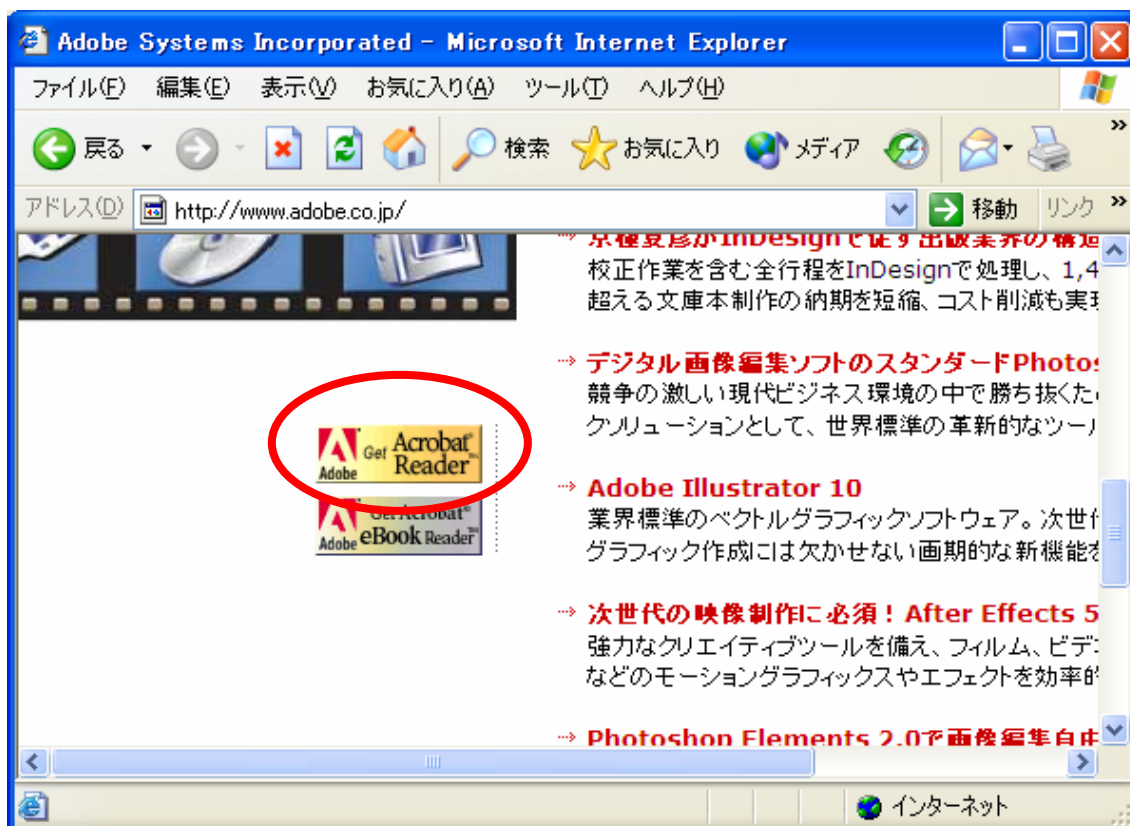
Adobe Systems Incorporated - Microsoft Internet Explorer

ファイル(F) 編集(E) 表示(V) お気に入り(A) ツール(T) ヘルプ(H)

戻る 検索 お気に入り メディア

アドレス(D) http://www.adobe.co.jp/ 移動 リンク

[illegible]InDesign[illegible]
校正作業を含む全行程をInDesignで処理し、1,4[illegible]
超える文庫本制作の納期を短縮、コスト削減も実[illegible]

デジタル画像編集ソフトのスタンダードPhoto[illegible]
競争の激しい現代ビジネス環境の中で勝ち抜くた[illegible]
ソリューションとして、世界標準の革新的なツー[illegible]

Adobe Get Acrobat Reader

Adobe Get Acrobat eBook Reader

Adobe Illustrator 10
業界標準のベクトルグラフィックソフトウェア。次世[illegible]
グラフィック作成には欠かせない画期的な新機能を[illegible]

次世代の映像制作に必須！After Effects 5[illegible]
強力なクリエイティブツールを備え、フィルム、ビデ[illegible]
などのモーショングラフィックスやエフェクトを効率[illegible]

Photoshop Elements 2.0で画像編集自由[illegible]

インターネット